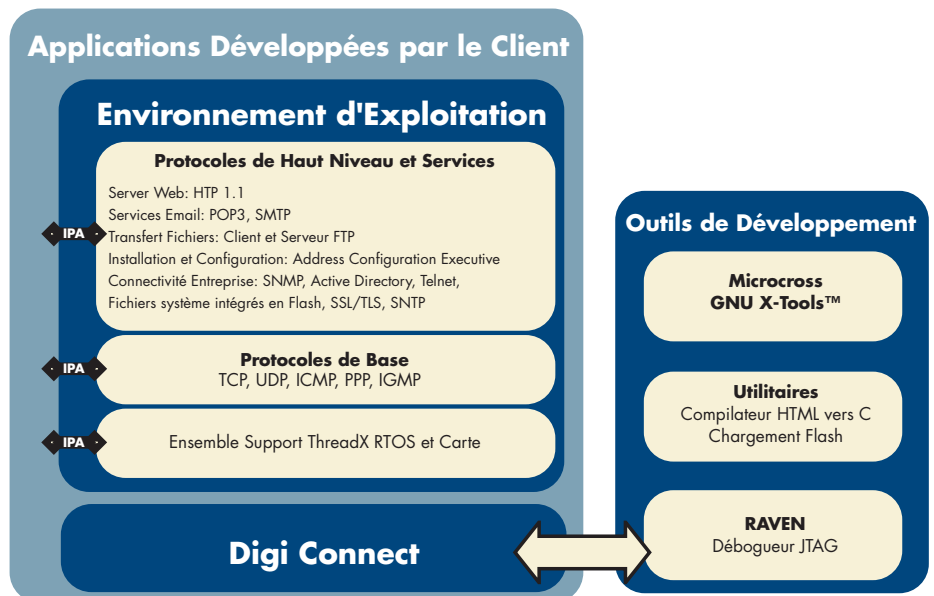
Applications Développées par le Client

Environnement d'Exploitation

Protocoles de Haut Niveau et Services

Server Web: HTP 1.1
Services Email: POP3, SMTP
Transfert Fichiers: Client et Serveur FTP
Installation et Configuration: Address Configuration Executive
Connectivité Entreprise: SNMP, Active Directory, Telnet,
Fichiers système intégrés en Flash, SSL/TLS, SNTP

IPA

Protocoles de Base
TCP, UDP, ICMP, PPP, IGMP

IPA

Ensemble Support ThreadX RTOS et Carte

IPA

Digi Connect

Outils de Développement

Microcross
GNU X-Tools™

Utilitaires
Compilateur HTML vers C
Chargement Flash

RAVEN
Débogueur JTAG